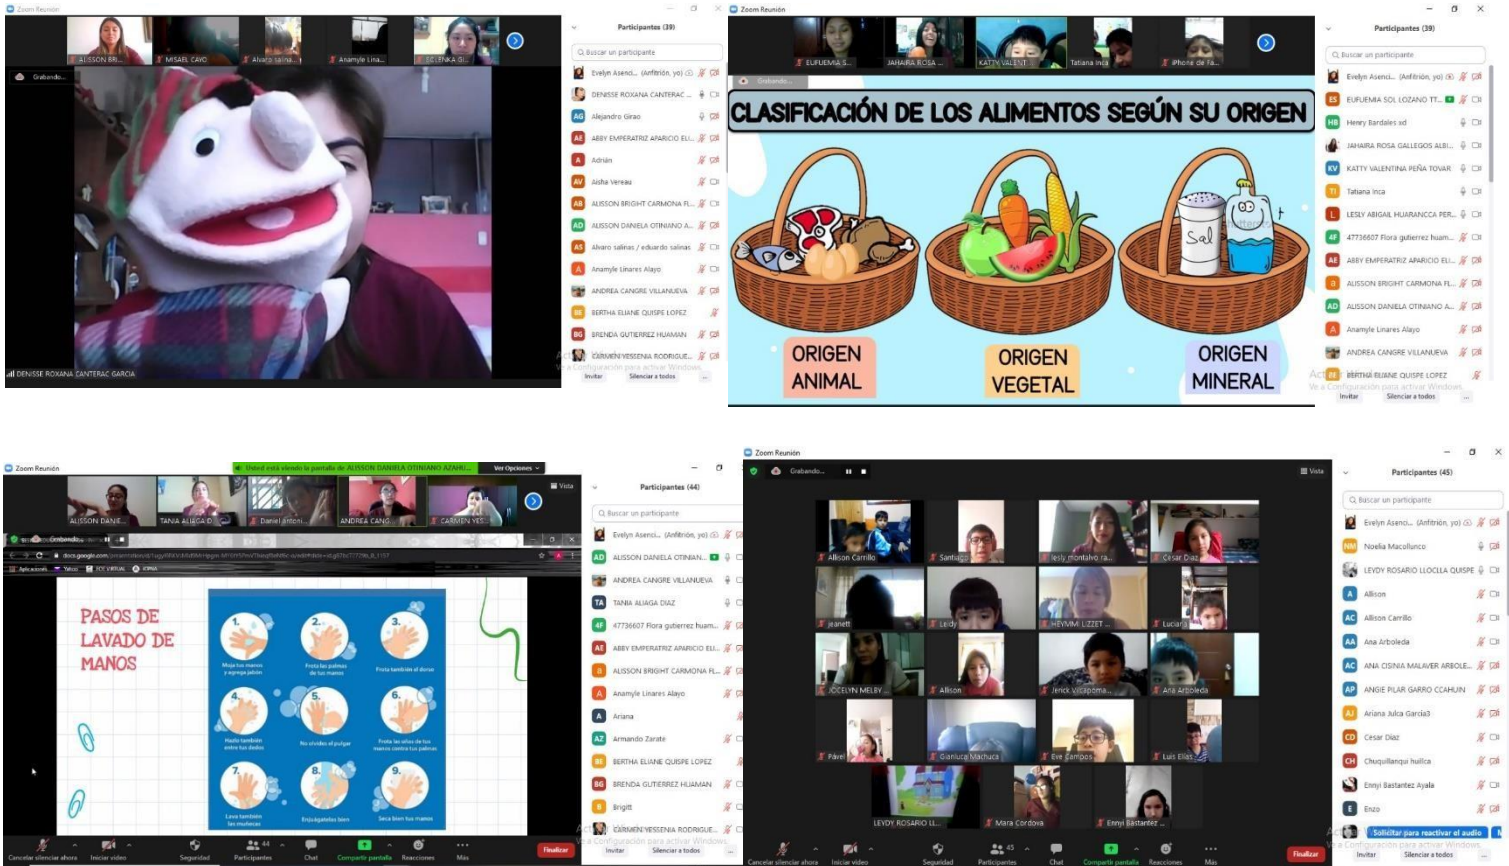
Zoom Reunión

ALISSON BRI... MISAEL CAYO Alvaro salina... Anamyle Lina... ELENKA GI...

Grabando...

DENISSE ROXANA CANTERAC GARCIA

Participantes (39)

Buscar un participante

Evelyn Asenci... (Anfitrión, yo)
DENISSE ROXANA CANTERAC ...
Alejandro Girao
ABBY EMPERATRIZ APARICIO ELI...
Adrián
Aisha Vereau
ALISSON BRIGHT CARMONA FL...
ALISSON DANIELA OTINIANO A...
Alvaro salinas / eduardo salinas
Anamyle Linares Alayo
ANDREA CANGRE VILLANUEVA
BERTHA ELIANE QUISPE LOPEZ
BRENDA GUTIERREZ HUAMAN
CARMEN YESSENIA RODRIGUE...

Invitar Silenciar a todos ...

Zoom Reunión

EUFUEMIA S... JAHAIRA ROSA ... KATTY VALENT... Tatiana Inca iPhone de Fa...

Grabando...

CLASIFICACIÓN DE LOS ALIMENTOS SEGÚN SU ORIGEN

Sal

ORIGEN ANIMAL

ORIGEN VEGETAL

ORIGEN MINERAL

Participantes (39)

Buscar un participante

Evelyn Asenci... (Anfitrión, yo)
EUFUEMIA SOL LOZANO TT...
Henry Bardales xd
JAHAIRA ROSA GALLEGOS ALBI...
KATTY VALENTINA PEÑA TOVAR
Tatiana Inca
LESLY ABIGAIL HUARANCCA PER...
47736607 Flora gutierrez huam...
ABBY EMPERATRIZ APARICIO ELI...
ALISSON BRIGHT CARMONA FL...
ALISSON DANIELA OTINIANO A...
Anamyle Linares Alayo
ANDREA CANGRE VILLANUEVA
BERTHA ELIANE QUISPE LOPEZ

Invitar Silenciar a todos ...

Zoom Reunión

Usted está viendo la pantalla de ALISSON DANIELA OTINIANO AZAHU... Ver Opciones

Vista

ALISSON DANIE... TANIA ALIAGA D... Daniel antoni... ANDREA CANG... CARMEN YES...

PASOS DE LAVADO DE MANOS

1. Moja tus manos y agrega jabón
2. Frota las palmas de tus manos
3. Frota también el dorso
4. Hazlo también entre tus dedos
5. No olvides el pulgar
6. Frota las uñas de tus manos contra tus palmas
7. Lava también las muñecas
8. Enjuágatelas bien
9. Seca bien tus manos

Cancelar silenciar ahora Iniciar video Seguridad Participantes 44 Chat Compartir pantalla Reacciones Más Finalizar

Participantes (44)

Buscar un participante

Evelyn Asenci... (Anfitrión, yo)
ALISSON DANIELA OTINIAN...
ANDREA CANGRE VILLANUEVA
TANIA ALIAGA DIAZ
47736607 Flora gutierrez huam...
ABBY EMPERATRIZ APARICIO ELI...
ALISSON BRIGHT CARMONA FL...
Anamyle Linares Alayo
Ariana
Armando Zarate
BERTHA ELIANE QUISPE LOPEZ
BRENDA GUTIERREZ HUAMAN
Brigitt
CARMEN YESSENIA RODRIGUE...

Invitar Silenciar a todos ...

Zoom Reunión

Grabando...

Vista

Allison Carrillo Santiago lesly montalvo ra... Cesar Diaz
jeanett Leidy HEYMMI LIZZET ... Luciana
JOCELYN MELBY ... Allison Jerick Villapoma... Ana Arboleda
Pavel Gianluca Machuca Eve Campos Luis Elias
LEYDY ROSARIO LL... Mara Cordova Ennyi Bastantez ...

Cancelar silenciar ahora Iniciar video Seguridad Participantes 45 Chat Compartir pantalla Reacciones Más Finalizar

Participantes (45)

Buscar un participante

Evelyn Asenci... (Anfitrión, yo)
Noelia Macollunco
LEYDY ROSARIO LLOCLLA QUISPE
Allison
Allison Carrillo
Ana Arboleda
ANA CISNIA MALAVER ARBOLE...
ANGIE PILAR GARRO CCAHUIN
Ariana Julca Garcia3
César Diaz
Chuquillanqui huillca
Ennyi Bastantez Ayala
Enzo

Solicitar para reactivar el audio

Invitar Silenciar a todos ...